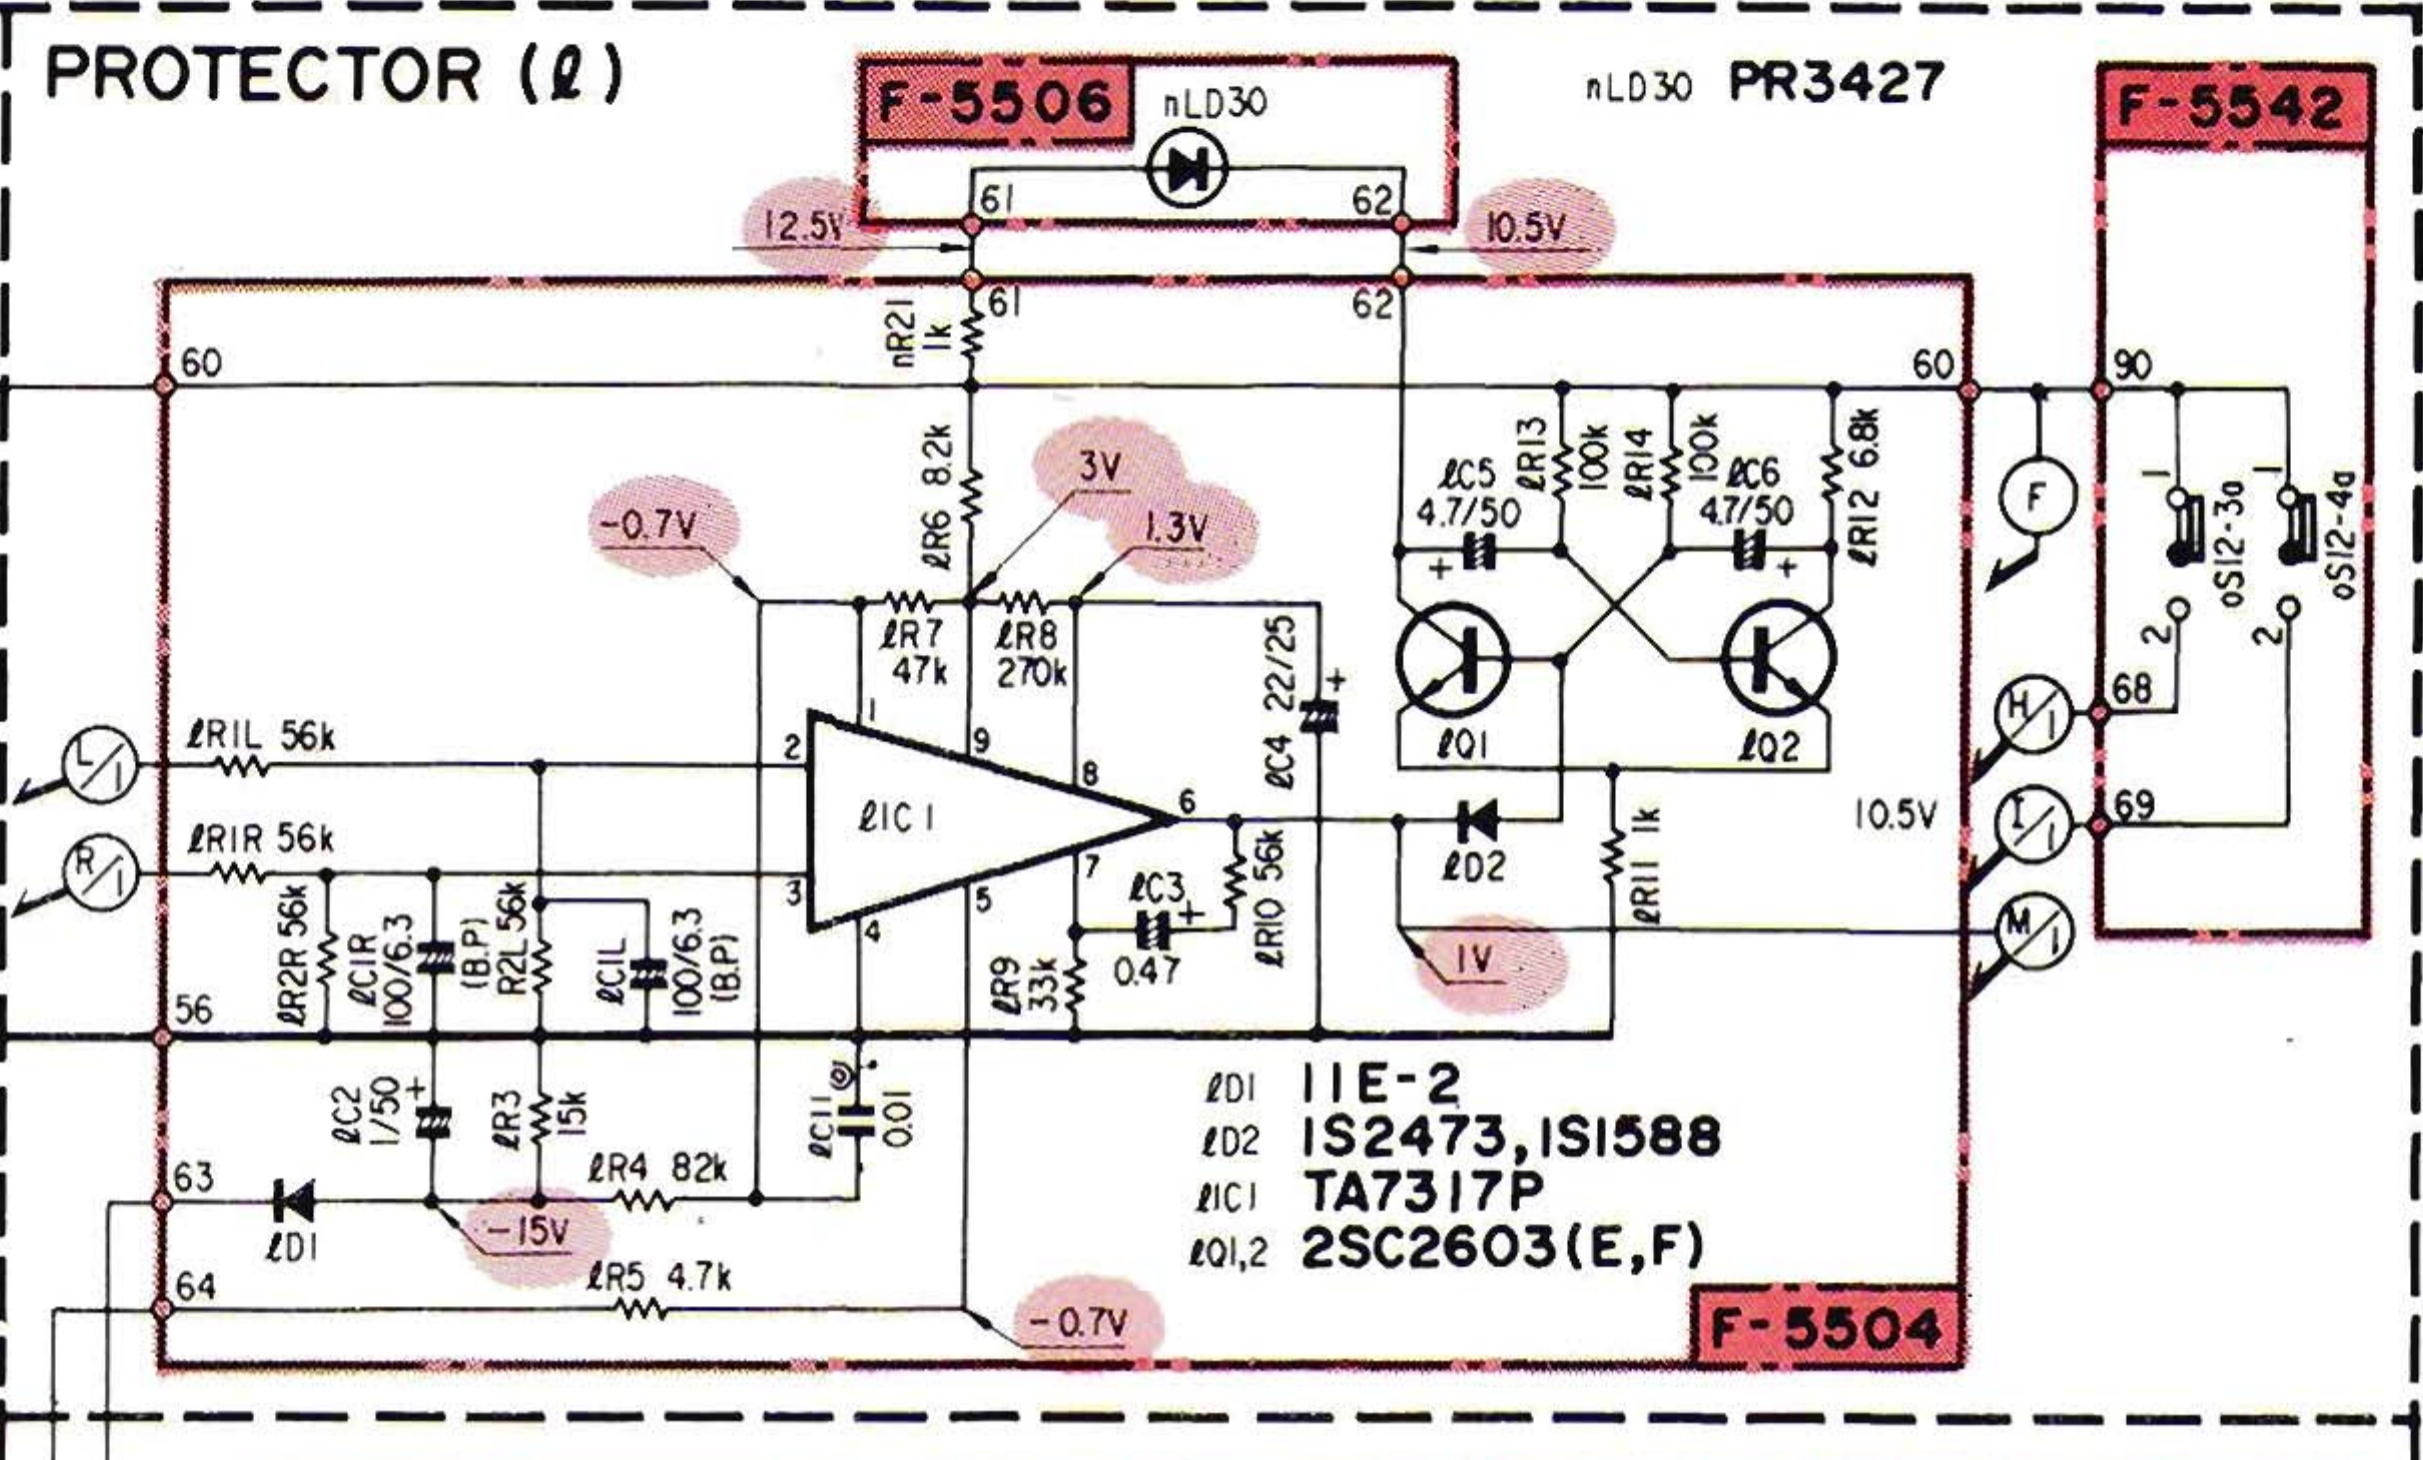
PROTECTOR (ℓ)

F-5506
nLD30
61
62
12.5V
10.5V
nLD30 PR3427

F-5542

61
62
nR21
1k
60
60
90
ℓR6 8.2k
3V
1.3V
-0.7V
ℓC5
4.7/50
ℓR13
100k
ℓR14
100k
ℓC6
4.7/50
ℓR12 6.8k
F
oS12-3a
oS12-4a
1
1
2
2
ℓR7
47k
ℓR8
270k
ℓC4 22/25
ℓQ1
ℓQ2
68
69
H/1
I/1
M/1
L/1
R/1
ℓR1L 56k
ℓR1R 56k
1
2
3
4
5
6
7
8
9
ℓIC1
ℓD2
ℓR11 1k
10.5V
ℓC3
0.47
ℓR10 56k
ℓR9
33k
1V
ℓR2R 56k
ℓC1R
100/6.3
(B.P)
R2L 56k
ℓC1L
100/6.3
(B.P)
56
ℓC2
1/50
ℓR3
15k
ℓC11
0.01
ℓR4 82k
63
ℓD1
-15V
64
ℓR5 4.7k
-0.7V

ℓD1 11E-2
ℓD2 1S2473, 1S1588
ℓIC1 TA7317P
ℓQ1,2 2SC2603(E,F)

F-5504